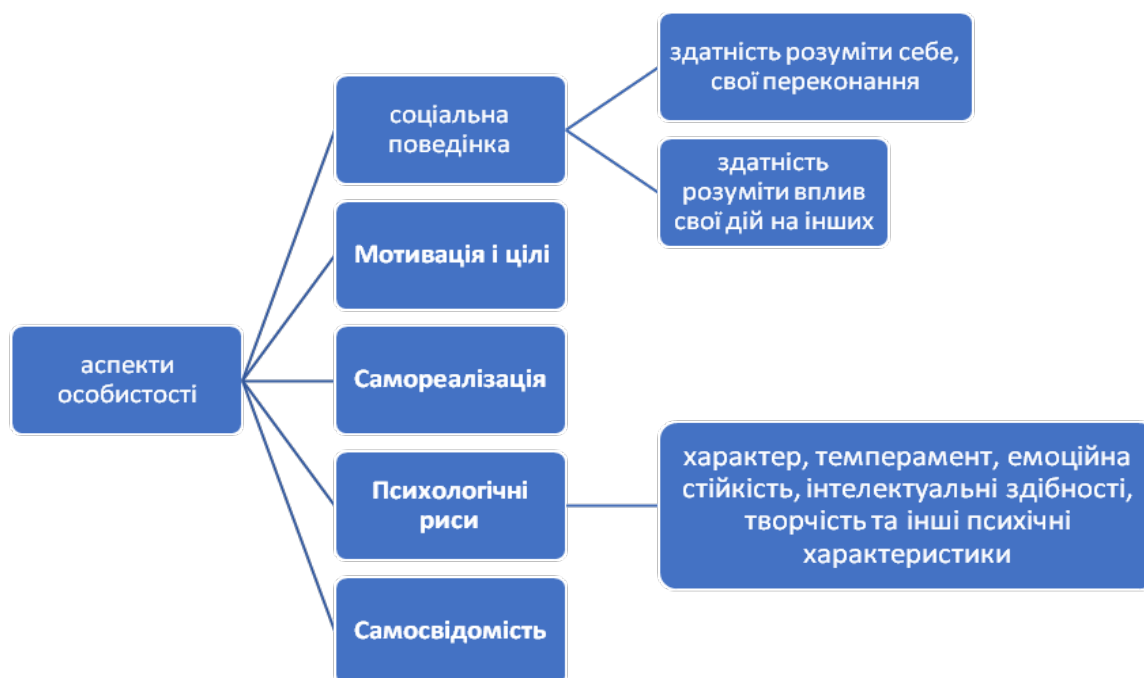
аспекти особистості

соціальна поведінка

здатність розуміти себе, свої переконання

здатність розуміти вплив своїдій на інших

Мотивація і цілі

Самореалізація

Психологічні риси

характер, темперамент, емоційна стійкість, інтелектуальні здібності, творчість та інші психічні характеристики

Самосвідомість